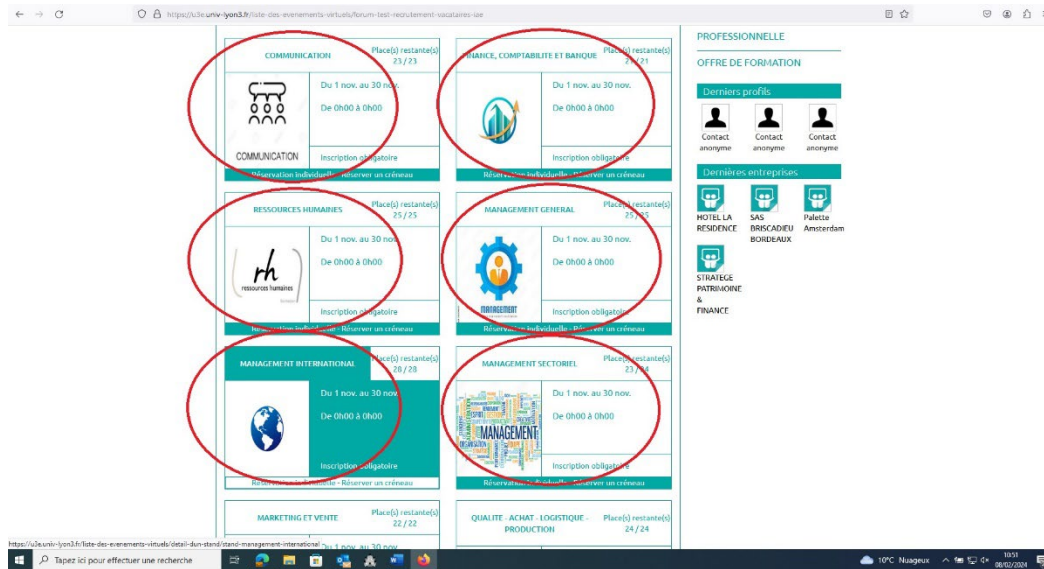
https://u3e.univ-lyon3.fr/liste-des-evenements-virtuels/forum-test-recrutement-vacataires-ise

COMMUNICATION
Place(s) restante(s) 23 / 23
COMMUNICATION
Du 1 nov. au 30 nov.
De 0h00 à 0h00
Inscription obligatoire
Réservation individuelle - Réserver un créneau

FINANCE, COMPTABILITE ET BANQUE
Place(s) restante(s) 2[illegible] / 21
Du 1 nov. au 30 nov.
De 0h00 à 0h00
Inscription obligatoire
Réservation individuelle - Réserver un créneau

RESSOURCES HUMAINES
Place(s) restante(s) 25 / 25
rh
ressources humaines
Du 1 nov. au 30 nov.
De 0h00 à 0h00
Inscription obligatoire
Réservation individuelle - Réserver un créneau

MANAGEMENT GENERAL
Place(s) restante(s) 25 / 25
MANAGEMENT
Du 1 nov. au 30 nov.
De 0h00 à 0h00
Inscription obligatoire
Réservation individuelle - Réserver un créneau

MANAGEMENT INTERNATIONAL
Place(s) restante(s) 20 / 20
Du 1 nov. au 30 nov.
De 0h00 à 0h00
Inscription obligatoire
Réservation individuelle - Réserver un créneau

MANAGEMENT SECTORIEL
Place(s) restante(s) 23 / 24
MANAGEMENT
Du 1 nov. au 30 nov.
De 0h00 à 0h00
Inscription obligatoire
Réservation individuelle - Réserver un créneau

MARKETING ET VENTE
Place(s) restante(s) 22 / 22
Du 1 nov. au 30 nov.

QUALITE - ACHAT - LOGISTIQUE - PRODUCTION
Place(s) restante(s) 24 / 24

PROFESSIONNELLE
OFFRE DE FORMATION
Derniers profils
Contact anonyme
Contact anonyme
Contact anonyme
Dernières entreprises
HOTEL LA RESIDENCE
SAS BRISCADIEU BORDEAUX
Palette Amsterdam
STRATEGE PATRIMOINE & FINANCE

https://u3e.univ-lyon3.fr/liste-des-evenements-virtuels/detail-dun-stand/stand-management-international
Tapez ici pour effectuer une recherche
10°C Nuageux
10:51
08/02/2024